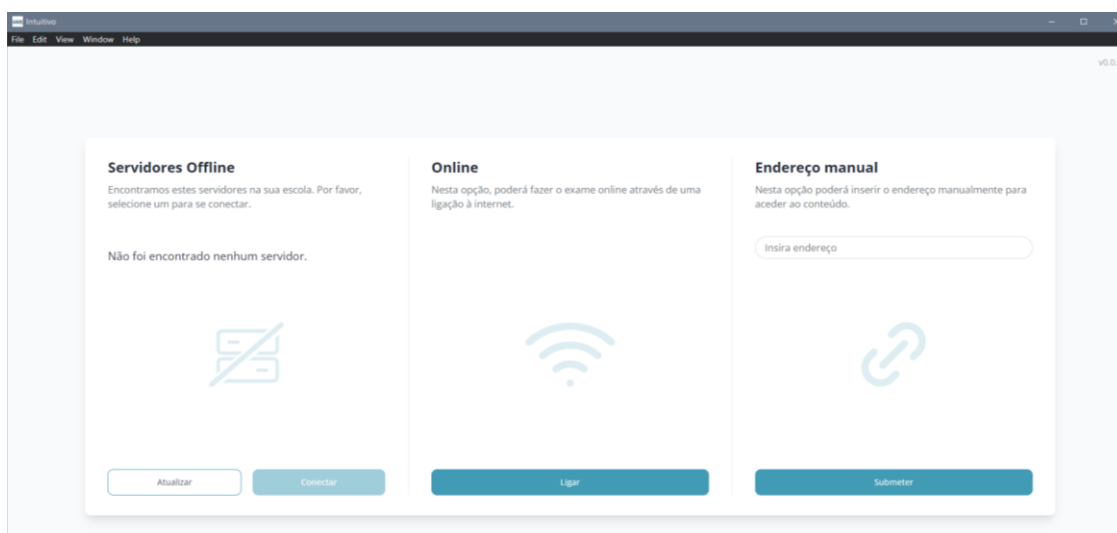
Intuitivo

File Edit View Window Help

v0.0.

Servidores Offline

Encontramos estes servidores na sua escola. Por favor, selecione um para se conectar.

Não foi encontrado nenhum servidor.

Atualizar

Conectar

Online

Nesta opção, poderá fazer o exame online através de uma ligação à internet.

Ligar

Endereço manual

Nesta opção poderá inserir o endereço manualmente para aceder ao conteúdo.

Insira endereço

Submeter